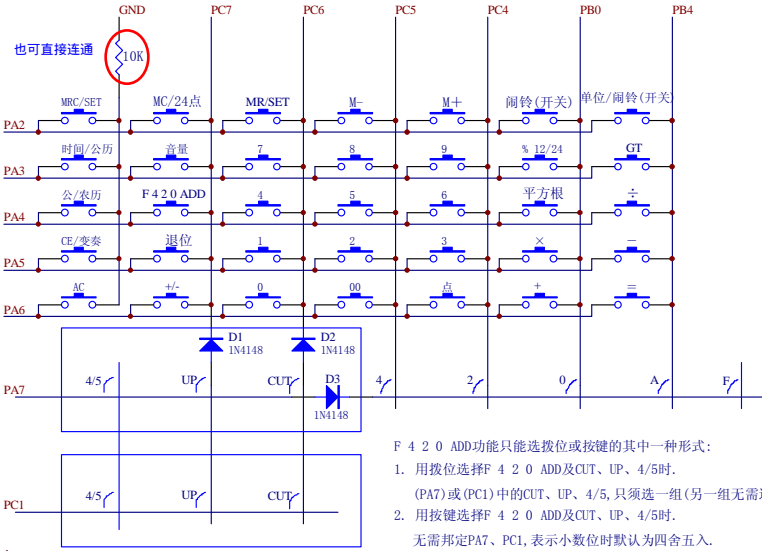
GND PC7 PC6 PC5 PC4 PB0 PB4

也可直接连通

10K

PA2 MRC/SET MC/24点 MR/SET M- M+ 闹铃(开关) 单位/闹铃(开关)

PA3 时间/公历 音量 7 8 9 % 12/24 GT

PA4 公/农历 F 4 2 0 ADD 4 5 6 平方根 ÷

PA5 CE/变奏 退位 1 2 3 × –

PA6 AC +/- 0 00 点 + =

D1 1N4148 D2 1N4148

PA7 4/5 UP CUT D3 1N4148 4 2 0 A F

PC1 4/5 UP CUT

F 4 2 0 ADD功能只能选拨位或按键的其中一种形式:

1. 用拨位选择F 4 2 0 ADD及CUT、UP、4/5时.

(PA7)或(PC1)中的CUT、UP、4/5,只须选一组(另一组无需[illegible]

2. 用按键选择F 4 2 0 ADD及CUT、UP、4/5时.

无需邦定PA7、PC1,表示小数位时默认为四舍五入.